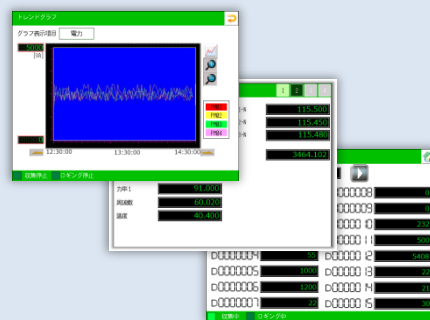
トレンドグラフ

グラフ表示項目 電力

200
[kW]

0

PM1
PM2
PM3
PM4

12:30:00 13:30:00 14:30:00

収集停止 ロギング停止

1

115.500
115.450
115.480

3464.100

力率1 91.000
周波数 60.020
温度 40.400

D0000008
D0000009
D0000010 232
D0000011 500
D0000004 D0000012 5408
D0000005 1000 D0000013
D0000006 1200 D0000014 21
D0000007 22 D0000015 30

収集中 ロギング中